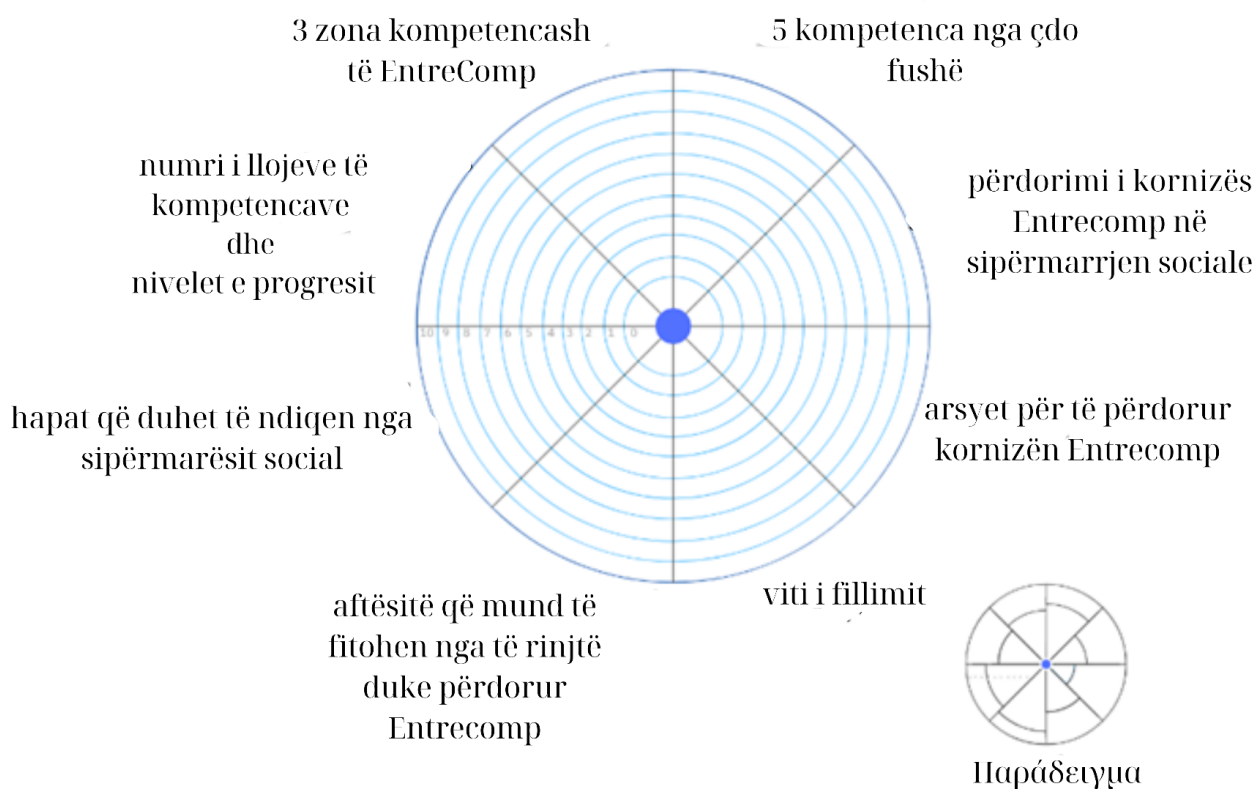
3 zona kompetencash të EntreComp

5 kompetenca nga çdo fushë

numri i llojeve të kompetencave dhe nivelet e progresit

përdorimi i kornizës Entrecomp në sipërmarrjen sociale

10 9 8 7 6 5 4 3 2 1 0

hapat që duhet të ndiqen nga sipërmarësit social

arsyet për të përdorur kornizën Entrecomp

aftësitë që mund të fitohen nga të rinjtë duke përdorur Entrecomp

viti i fillimit

Παράδειγμα